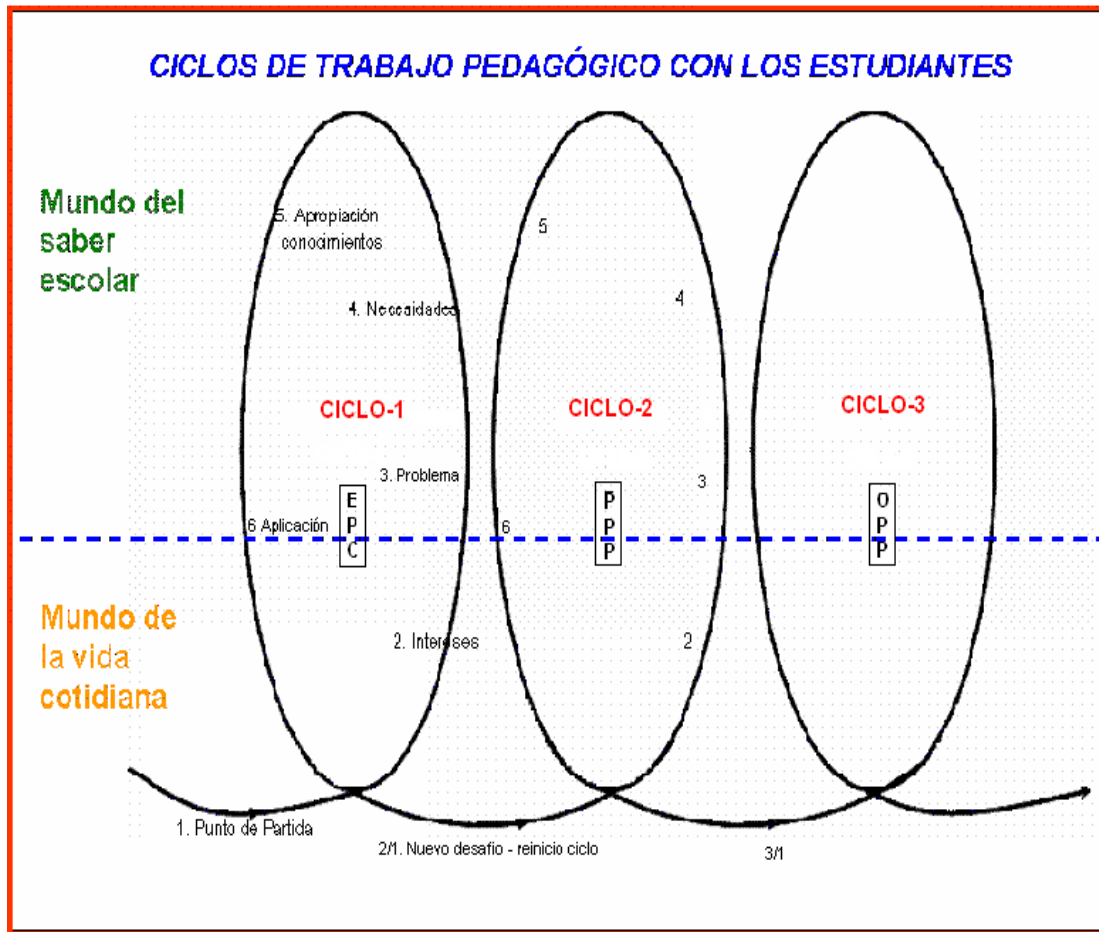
CICLOS DE TRABAJO PEDAGÓGICO CON LOS ESTUDIANTES

Mundo del saber escolar

Mundo de la vida cotidiana

5. Apropiación conocimientos

4. Necesidades

CICLO-1

3. Problema

6 Aplicación

E P C

2. Intereses

5

4

CICLO-2

3

6

P P P

2

CICLO-3

O P P

1. Punto de Partida

2/1. Nuevo desafio - reinicio ciclo

3/1